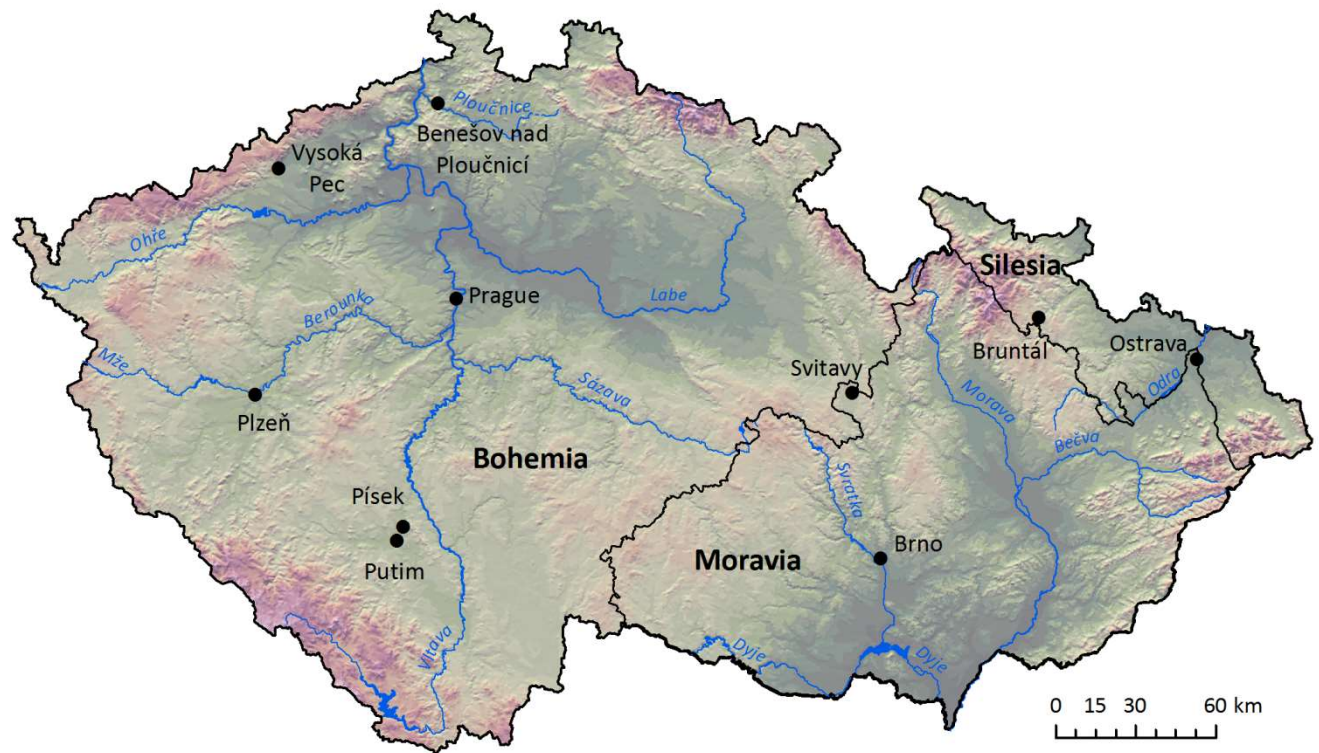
Ploučnice
Benešov nad Ploučnicí
Vysoká Pec
Ohře
Labe
Prague
Berounka
Mže
Plzeň
Sázava
Bohemia
Písek
Putim
Vltava
Silesia
Bruntál
Ostrava
Svitavy
Morava
Odra
Bečva
Svratka
Brno
Moravia
Dyje
Dyje
0 15 30 60 km